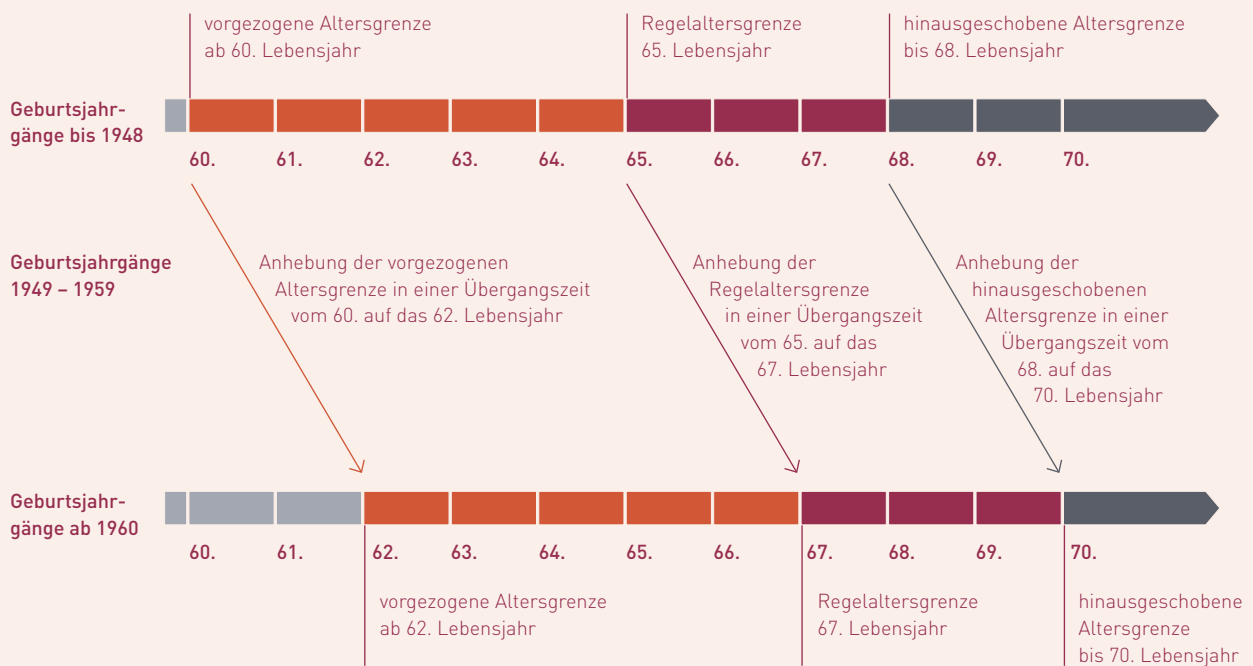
vorgezogene Altersgrenze ab 60. Lebensjahr

Regelaltersgrenze 65. Lebensjahr

hinausgeschobene Altersgrenze bis 68. Lebensjahr

Geburtsjahrgänge bis 1948

60. 61. 62. 63. 64. 65. 66. 67. 68. 69. 70.

Geburtsjahrgänge 1949 – 1959

Anhebung der vorgezogenen Altersgrenze in einer Übergangszeit vom 60. auf das 62. Lebensjahr

Anhebung der Regelaltersgrenze in einer Übergangszeit vom 65. auf das 67. Lebensjahr

Anhebung der hinausgeschobenen Altersgrenze in einer Übergangszeit vom 68. auf das 70. Lebensjahr

Geburtsjahrgänge ab 1960

60. 61. 62. 63. 64. 65. 66. 67. 68. 69. 70.

vorgezogene Altersgrenze ab 62. Lebensjahr

Regelaltersgrenze 67. Lebensjahr

hinausgeschobene Altersgrenze bis 70. Lebensjahr